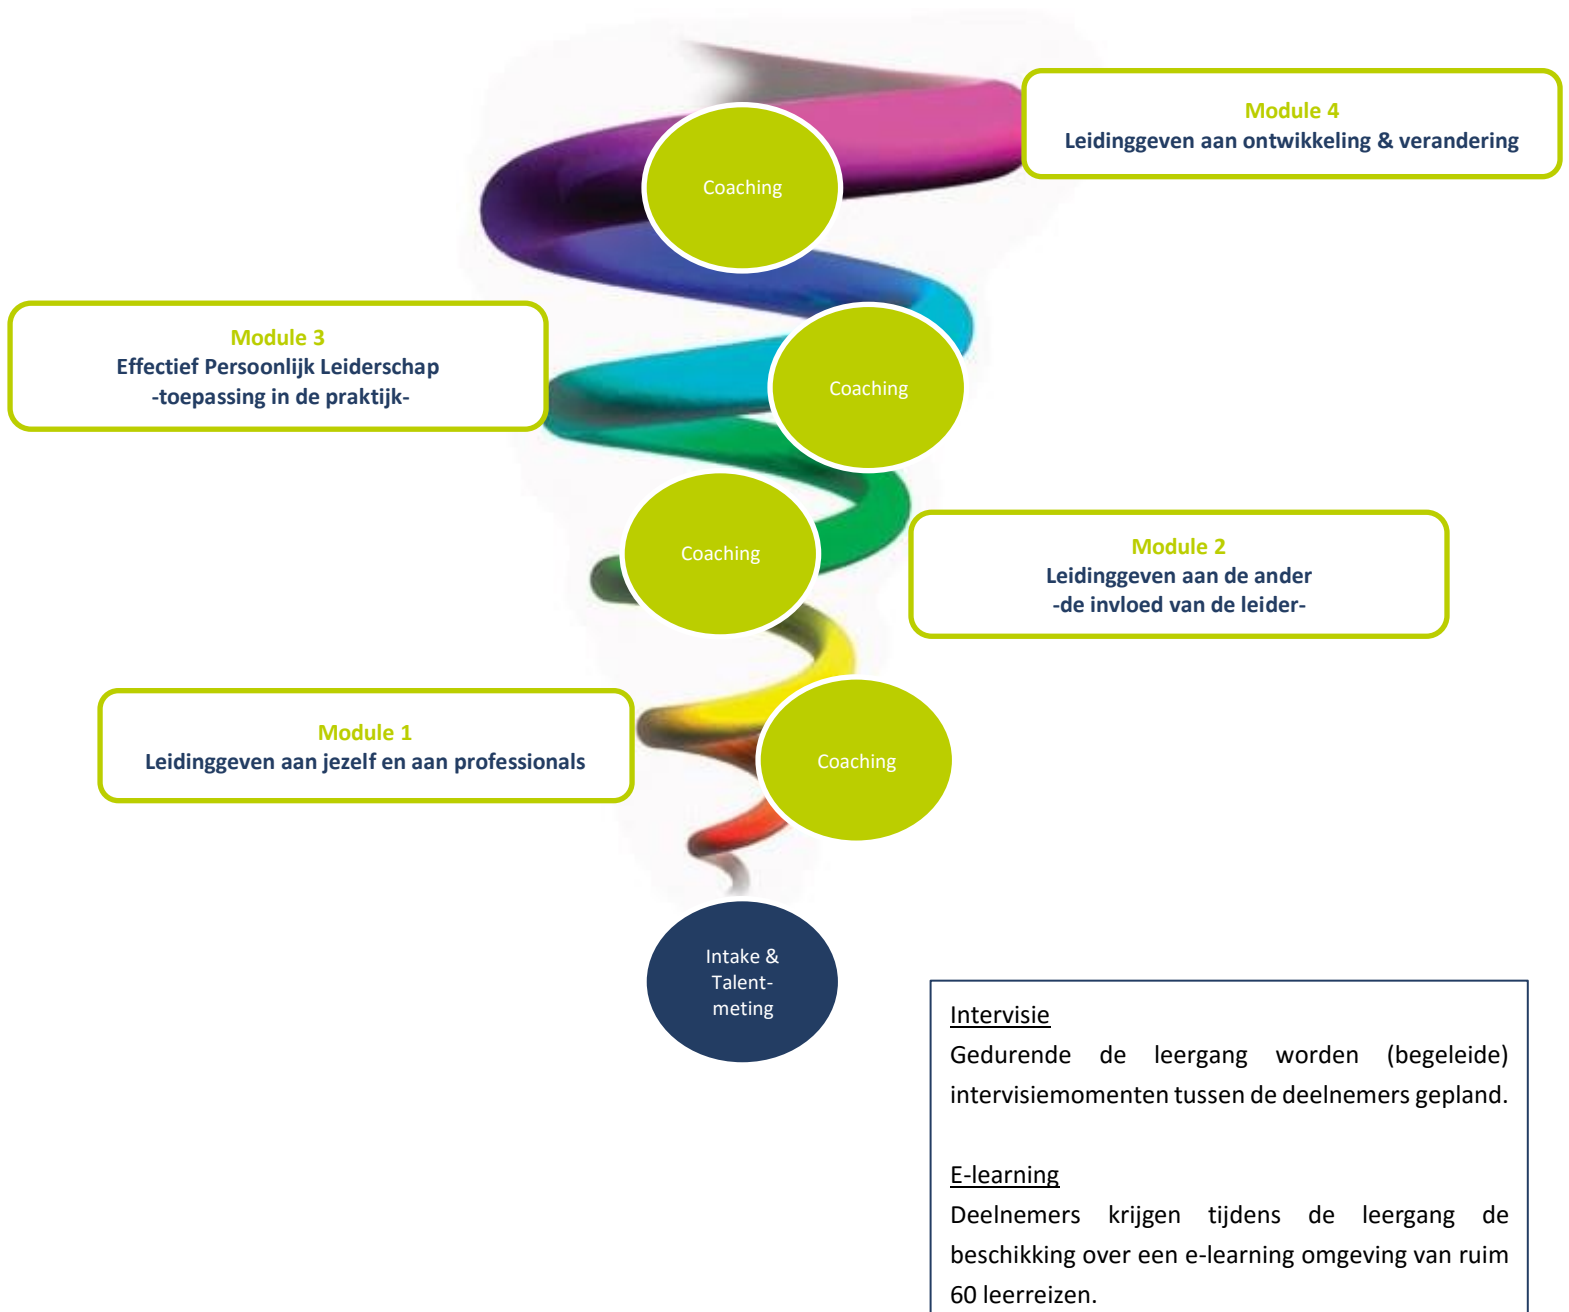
Module 4
Leidinggeven aan ontwikkeling & verandering

Coaching

Module 3
Effectief Persoonlijk Leiderschap
-toepassing in de praktijk-

Coaching

Coaching

Module 2
Leidinggeven aan de ander
-de invloed van de leider-

Module 1
Leidinggeven aan jezelf en aan professionals

Coaching

Intake & Talent-meting

Intervisie
Gedurende de leergang worden (begeleide) intervisiemomenten tussen de deelnemers gepland.

E-learning
Deelnemers krijgen tijdens de leergang de beschikking over een e-learning omgeving van ruim 60 leerreizen.